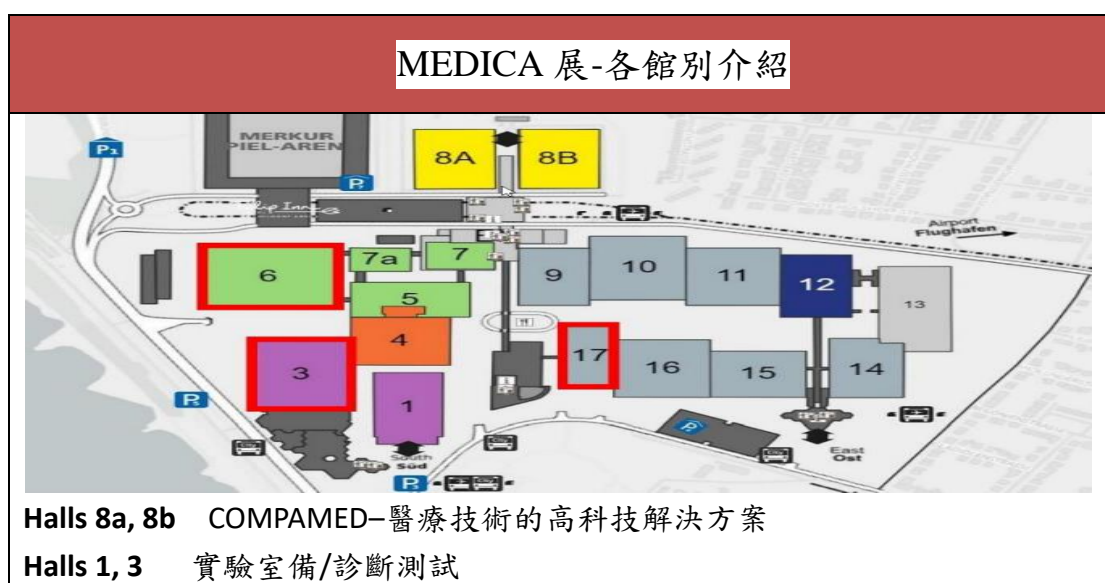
MEDICA 展-各館別介紹

P1
MERKUR
PIEL-AREN
P
8A
8B
Airport
Flughafen
6
7a
7
9
10
11
12
13
5
4
17
16
15
14
3
1
P
South
Süd
P
East
Ost

Halls 8a, 8b COMPAMED–醫療技術的高科技解決方案
Halls 1, 3 實驗室備/診斷測試